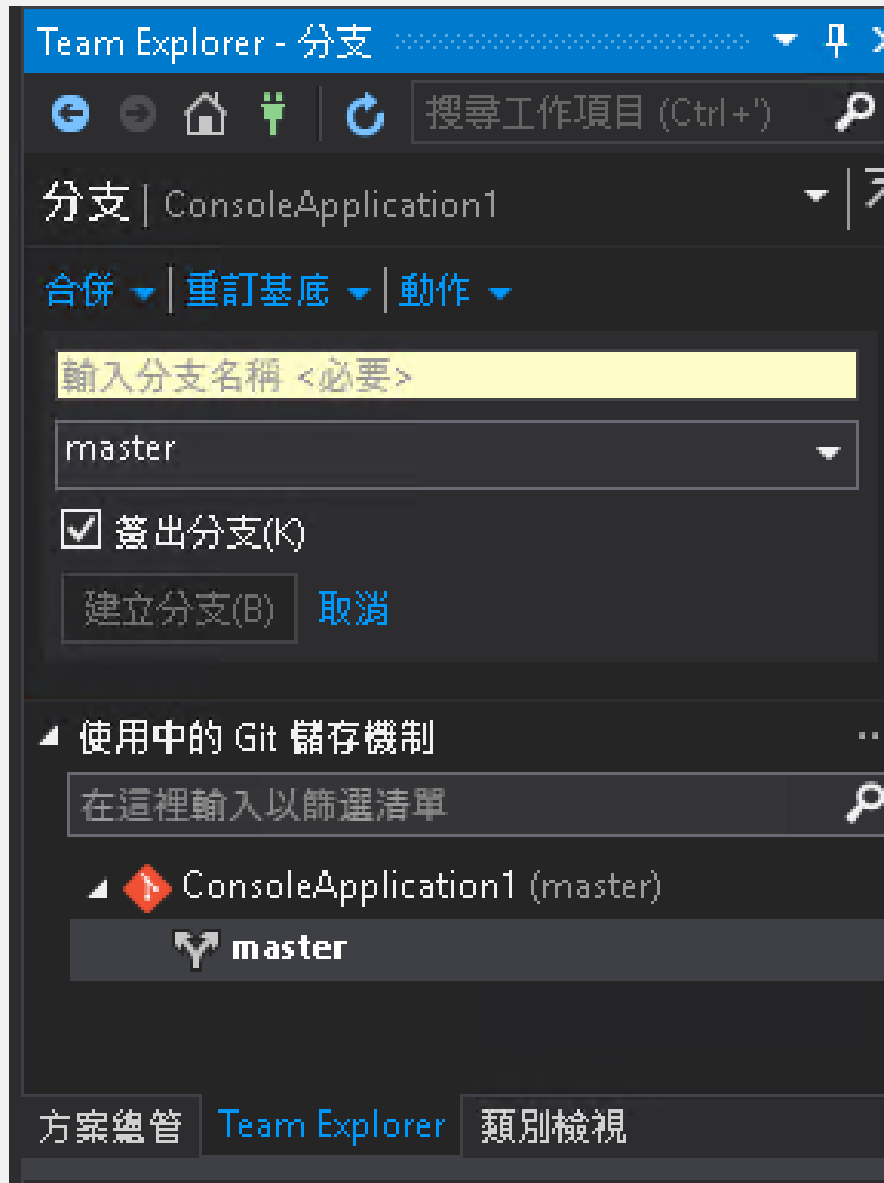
Team Explorer - 分支

搜尋工作項目 (Ctrl+')

分支 | ConsoleApplication1

合併 | 重訂基底 | 動作

輸入分支名稱 <必要>

master

☑ 簽出分支(K)

建立分支(B) 取消

使用中的 Git 儲存機制

在這裡輸入以篩選清單

ConsoleApplication1 (master)

master

方案總管 Team Explorer 類別檢視